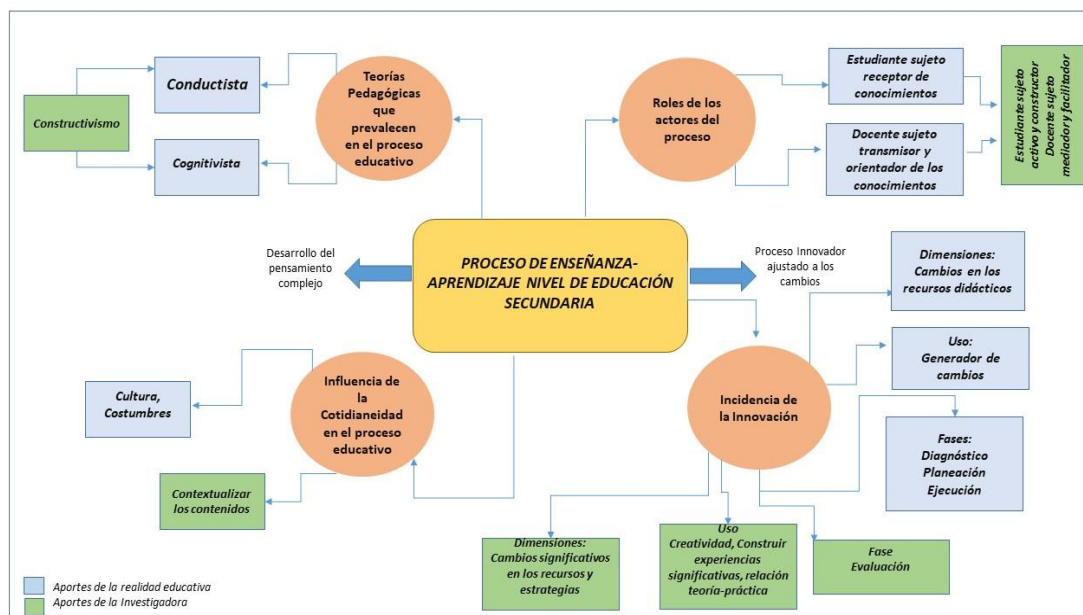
Conductista

Constructivismo

Cognitivista

Teorías Pedagógicas que prevalecen en el proceso educativo

Roles de los actores del proceso

Estudiante sujeto receptor de conocimientos

Docente sujeto transmisor y orientador de los conocimientos

Estudiante sujeto activo y constructor Docente sujeto mediador y facilitador

Desarrollo del pensamiento complejo

PROCESO DE ENSEÑANZA-APRENDIZAJE NIVEL DE EDUCACIÓN SECUNDARIA

Proceso Innovador ajustado a los cambios

Dimensiones: Cambios en los recursos didácticos

Uso: Generador de cambios

Fases: Diagnóstico Planeación Ejecución

Cultura, Costumbres

Influencia de la Cotidianeidad en el proceso educativo

Incidencia de la Innovación

Contextualizar los contenidos

Dimensiones: Cambios significativos en los recursos y estrategias

Uso Creatividad, Construir experiencias significativas, relación teoría-práctica

Fase Evaluación

Aportes de la realidad educativa
Aportes de la Investigadora